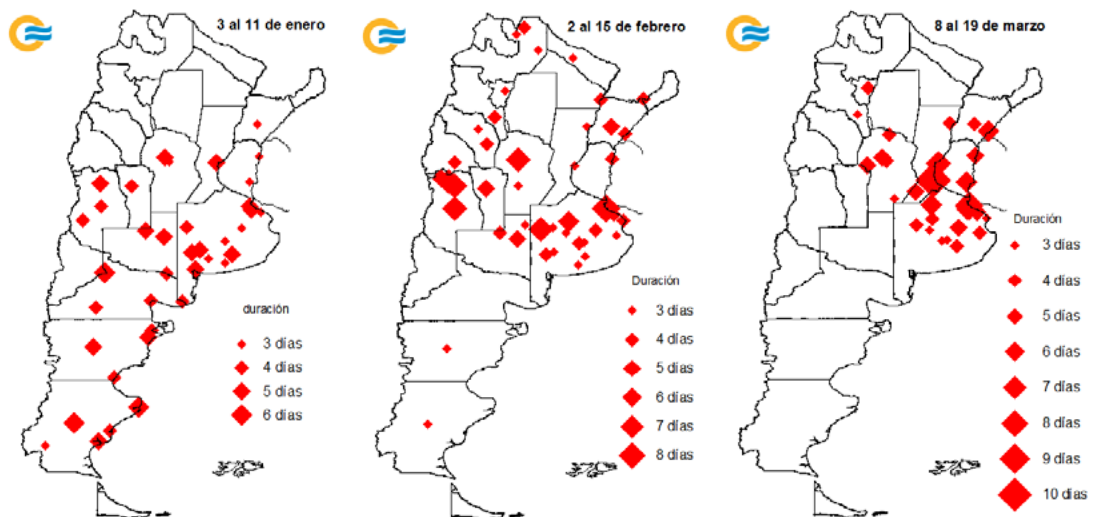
3 al 11 de enero

duración
3 días
4 días
5 días
6 días

2 al 15 de febrero

Duración
3 días
4 días
5 días
6 días
7 días
8 días

8 al 19 de marzo

Duración
3 días
4 días
5 días
6 días
7 días
8 días
9 días
10 días